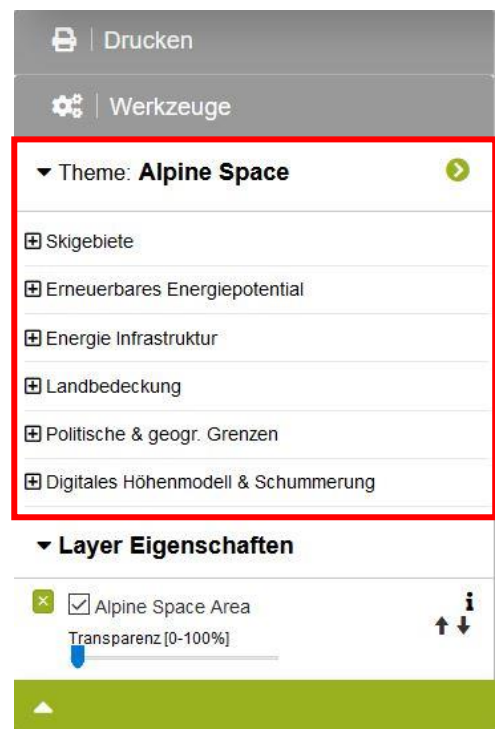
Drucken

Werkzeuge

▾ Theme: **Alpine Space**

⊞ Skigebiete

⊞ Erneuerbares Energiepotential

⊞ Energie Infrastruktur

⊞ Landbedeckung

⊞ Politische & geogr. Grenzen

⊞ Digitales Höhenmodell & Schummerung

▾ **Layer Eigenschaften**

☑ Alpine Space Area

Transparenz [0-100%]

i